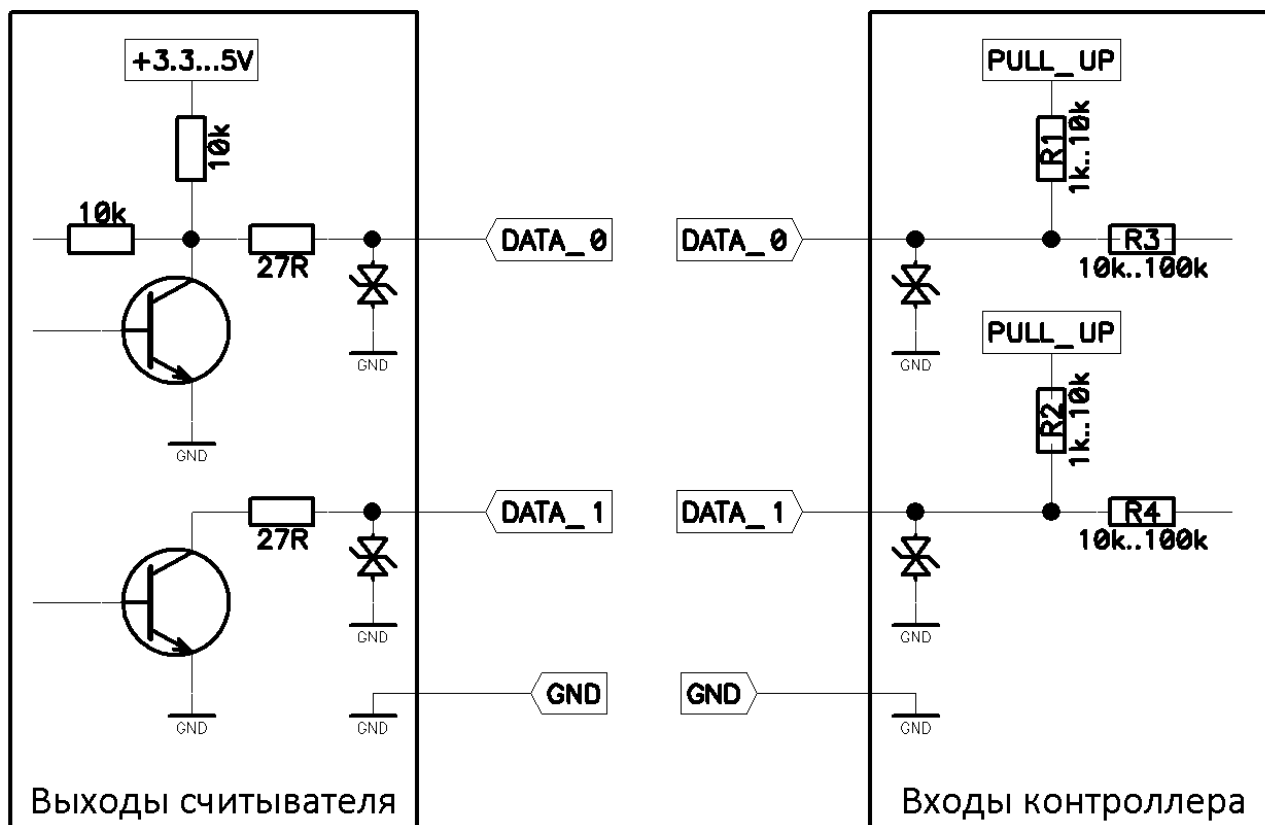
+3.3...5V

10k

10k

27R

DATA_0

GND

GND

27R

DATA_1

GND

GND

GND

GND

Выходы считывателя

PULL_UP

R1
1k..10k

DATA_0

R3
10k..100k

GND

PULL_UP

R2
1k..10k

DATA_1

R4
10k..100k

GND

GND

GND

Входы контроллера